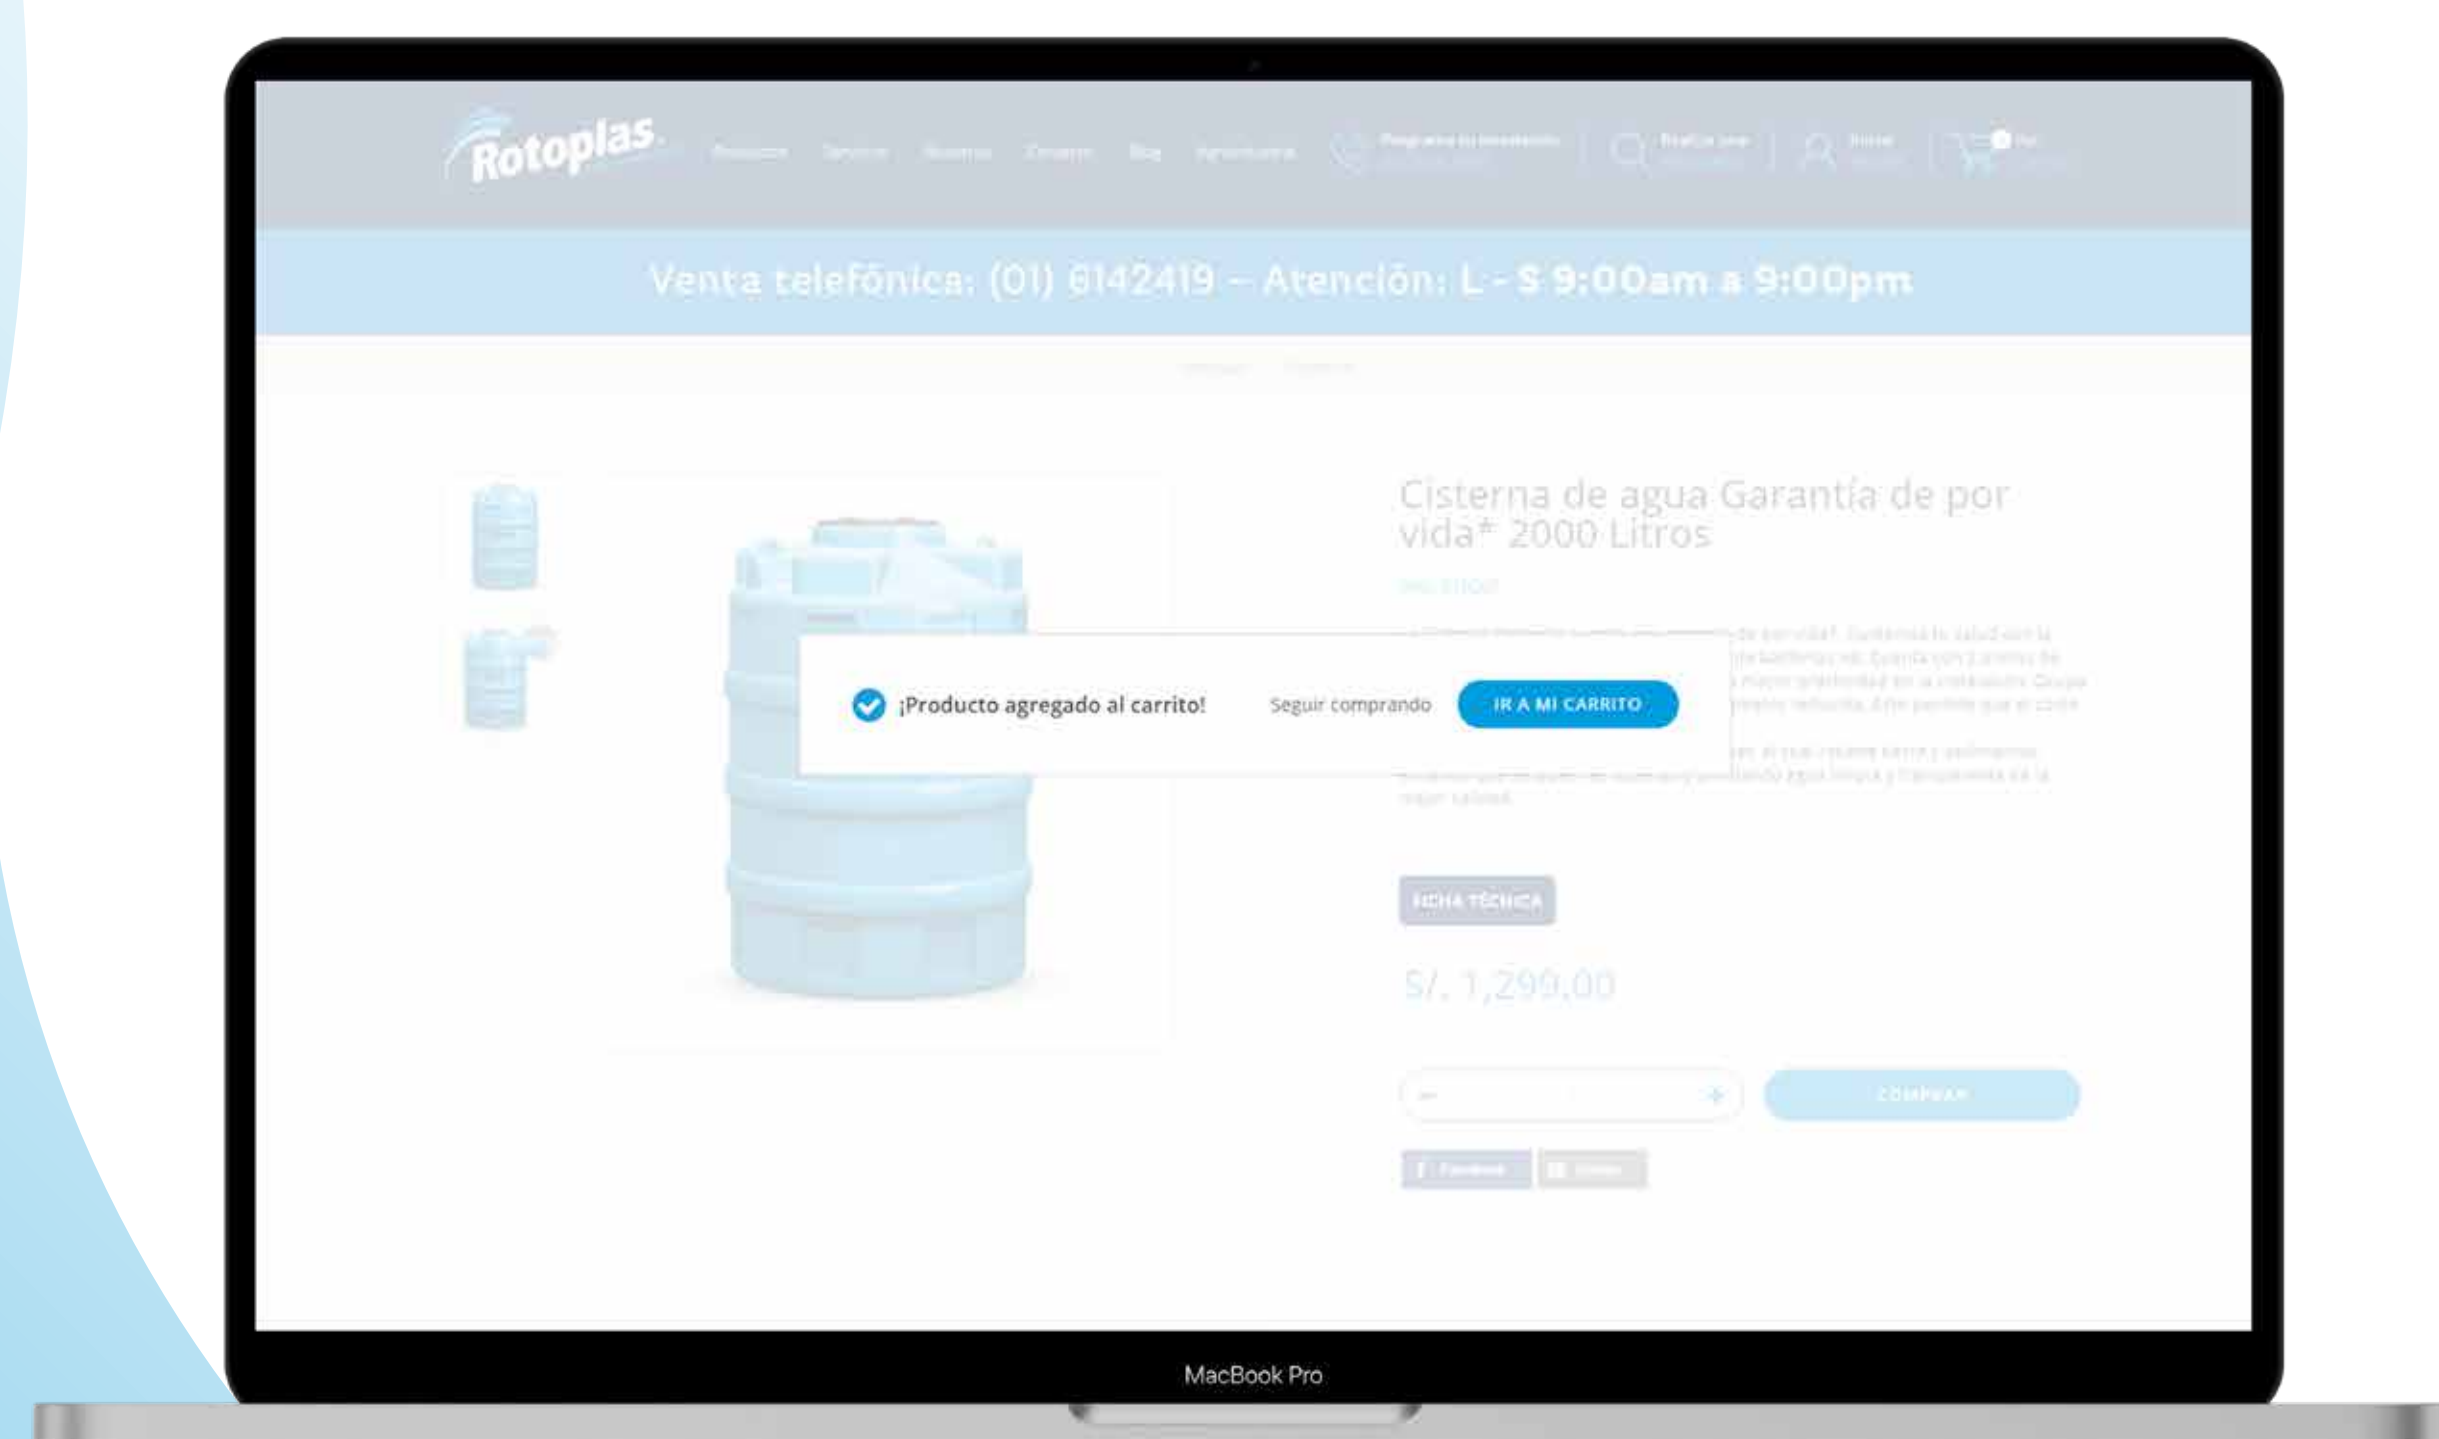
Rotoplas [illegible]

Venta telefónica: (01) 6142419 – Atención: L - S 9:00am a 9:00pm

Cisterna de agua Garantía de por vida* 2000 Litros

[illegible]

¡Producto agregado al carrito!

Seguir comprando

IR A MI CARRITO

FICHA TÉCNICA

S/. 1,299.00

COMPRAR

MacBook Pro